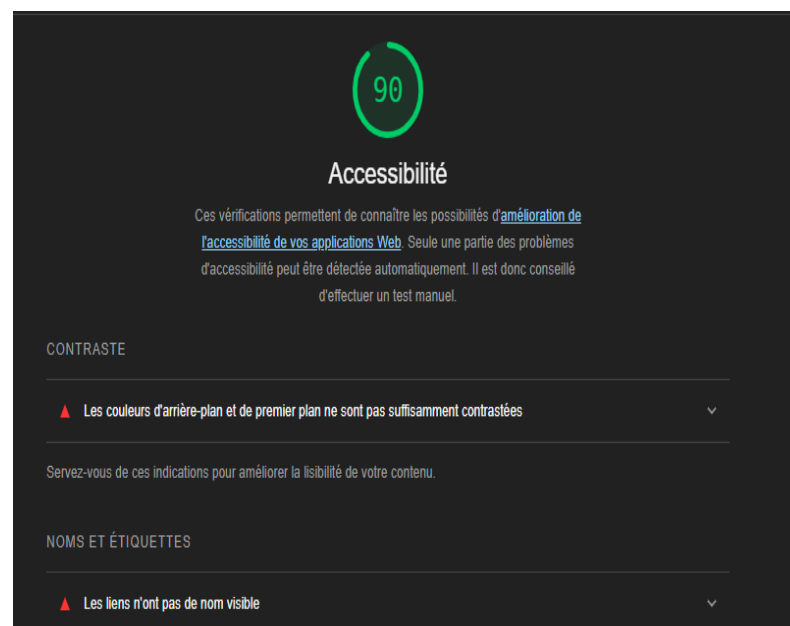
90

Accessibilité

Ces vérifications permettent de connaître les possibilités d'amélioration de l'accessibilité de vos applications Web. Seule une partie des problèmes d'accessibilité peut être détectée automatiquement. Il est donc conseillé d'effectuer un test manuel.

CONTRASTE

Les couleurs d'arrière-plan et de premier plan ne sont pas suffisamment contrastées

Servez-vous de ces indications pour améliorer la lisibilité de votre contenu.

NOMS ET ÉTIQUETTES

Les liens n'ont pas de nom visible